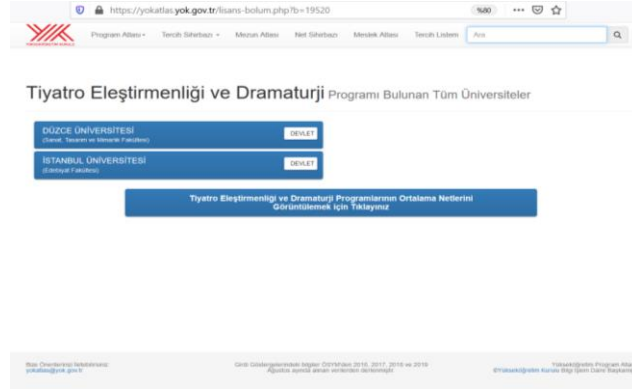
https://yokatlas.yok.gov.tr/lisans-bolum.php?b=19520

%80

YÜKSEKÖĞRETİM KURULU

Program Atlası ▾ Tercih Sihirbazı ▾ Mezun Atlası Net Sihirbazı Meslek Atlası Tercih Listem Ara

Tiyatro Eleştirmenliği ve Dramaturji Programı Bulunan Tüm Üniversiteler

DÜZCE ÜNİVERSİTESİ
(Sanat, Tasarım ve Mimarlık Fakültesi)
DEVLET

İSTANBUL ÜNİVERSİTESİ
(Edebiyat Fakültesi)
DEVLET

Tiyatro Eleştirmenliği ve Dramaturji Programlarının Ortalama Netlerini Görüntülemek için Tıklayınız

Bize Önerilerinizi İletebilirsiniz:
yokatlas@yok.gov.tr

Giriş Göstergelerindeki bilgiler ÖSYM'den 2016, 2017, 2018 ve 2019 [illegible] verilerden derlenmiştir.

Yükseköğretim Program Atla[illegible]
©Yükseköğretim Kurulu Bilgi İşlem Daire Başkanı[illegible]